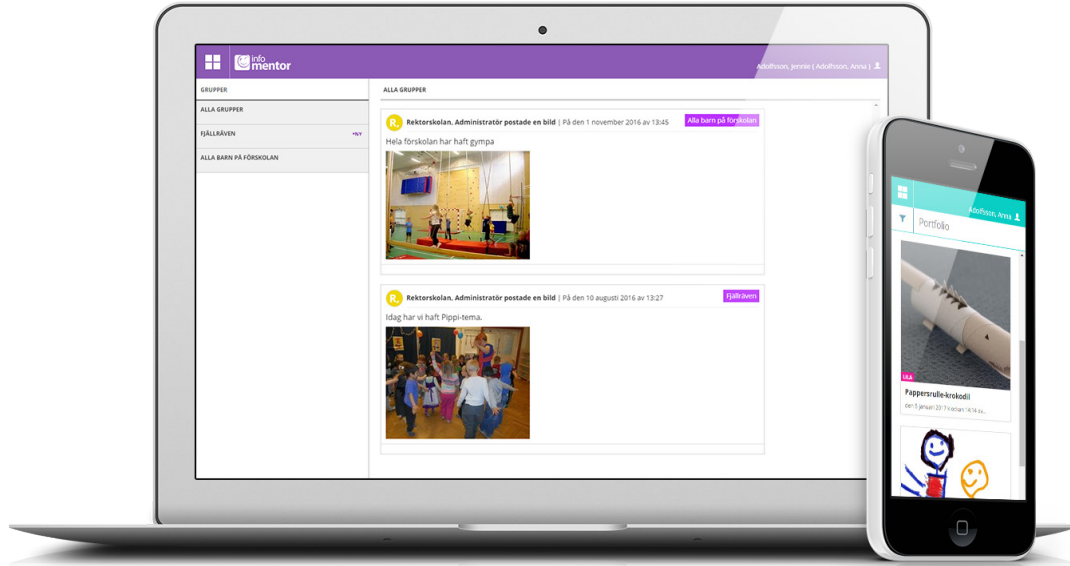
info mentor

Adolfsson, Jennie ( Adolfsson, Anna )

GRUPPER

ALLA GRUPPER

FJÄLLRÄVEN •NY

ALLA BARN PÅ FÖRSKOLAN

ALLA GRUPPER

R. Rektorskolan, Administratör postade en bild | På den 1 november 2016 av 13:45 Alla barn på förskolan

Hela förskolan har haft gympa

R. Rektorskolan, Administratör postade en bild | På den 10 augusti 2016 av 13:27 Fjällräven

Idag har vi haft Pippi-tema.

Adolfsson, Anna

Portfolio

Pappersrulle-krokodil

den 5 januari 23:1 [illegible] 14:14 av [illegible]